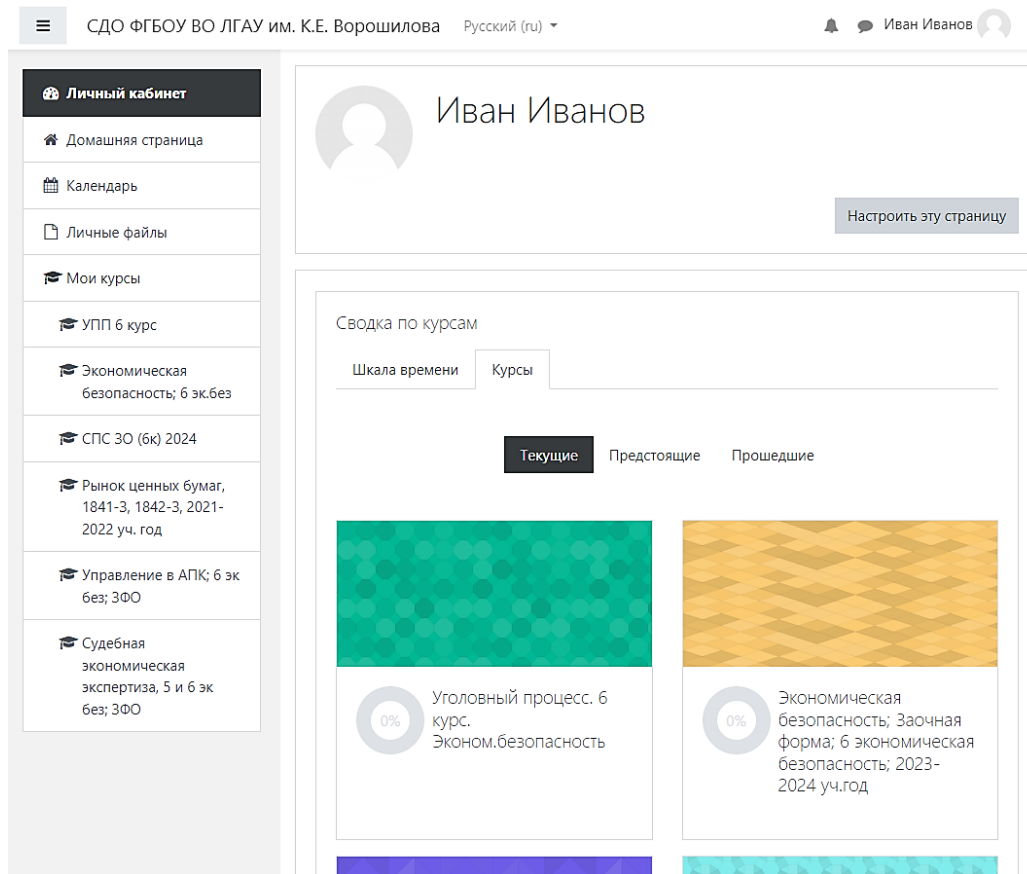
СДО ФГБОУ ВО ЛГАУ им. К.Е. Ворошилова Русский (ru)

Иван Иванов

Личный кабинет

Домашняя страница

Календарь

Личные файлы

Мои курсы

УПП 6 курс

Экономическая безопасность; 6 эк.без

СПС ЗО (6к) 2024

Рынок ценных бумаг, 1841-3, 1842-3, 2021-2022 уч. год

Управление в АПК; 6 эк без; ЗФО

Судебная экономическая экспертиза, 5 и 6 эк без; ЗФО

Иван Иванов

Настроить эту страницу

Сводка по курсам

Шкала времени

Курсы

Текущие

Предстоящие

Прошедшие

0%

Уголовный процесс. 6 курс. Эконом.безопасность

0%

Экономическая безопасность; Заочная форма; 6 экономическая безопасность; 2023-2024 уч.год